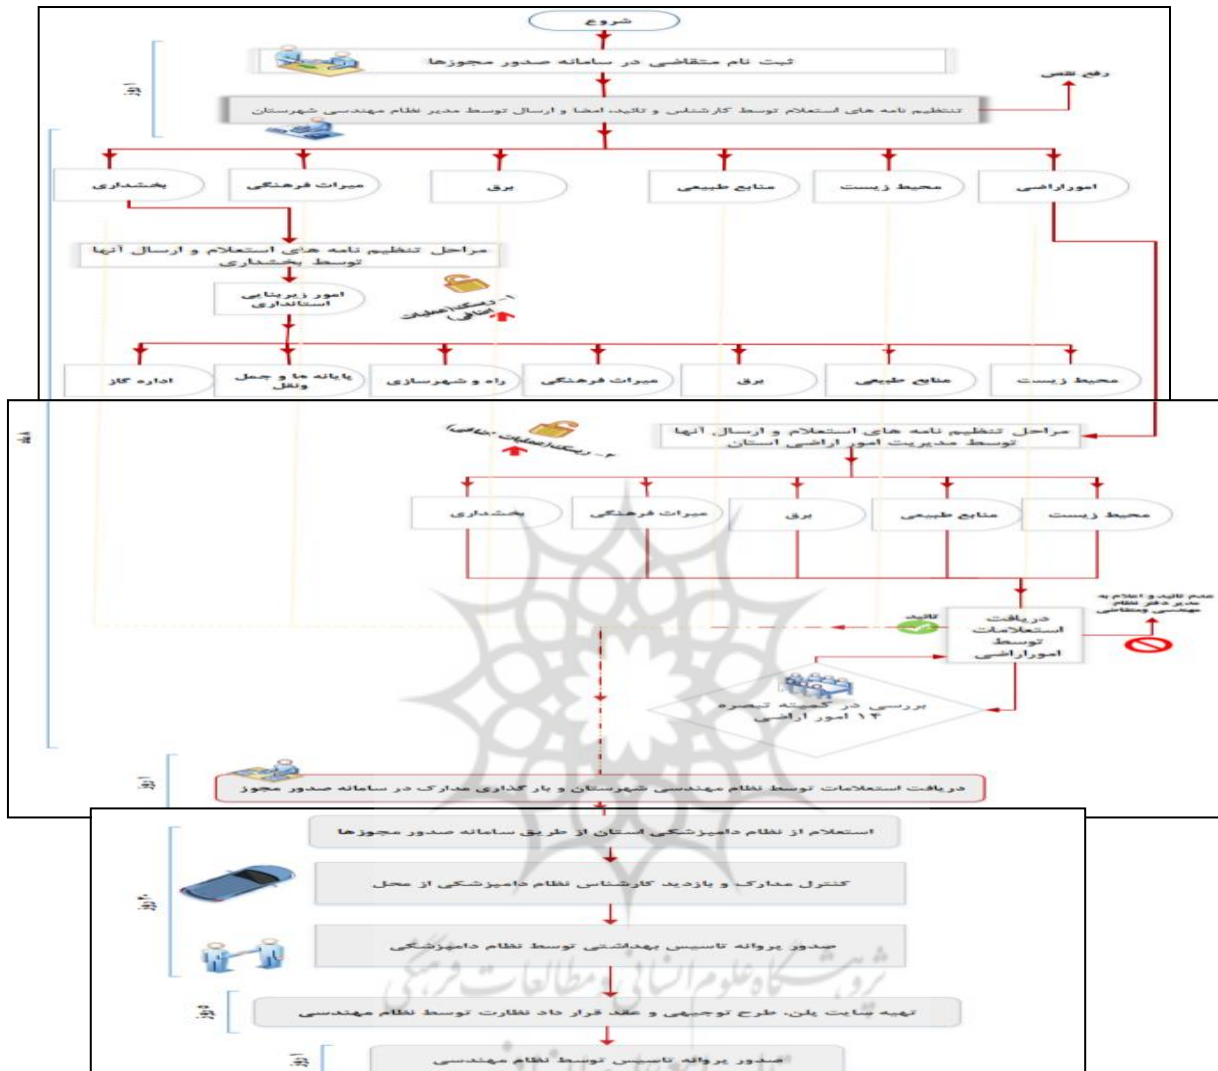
شروع

ثبت نام متقاضی در سامانه صدور مجوزها

رفع نقص

تنظیم نامه های استعلام توسط کارشناس و تائید امضا و ارسال توسط مدیر نظام مهندسی شهرستان

بخشداری

میراث فرهنگی

برق

منابع طبیعی

محیط زیست

اموراراضی

مراحل تنظیم نامه های استعلام و ارسال آنها توسط بخشداری

امور زیربنایی استانداری

۱- دستگاه عملیات ...

اداره گاز

پایانه ها و حمل ونقل

راه و شهرسازی

میراث فرهنگی

برق

منابع طبیعی

محیط زیست

مراحل تنظیم نامه های استعلام و ارسال آنها توسط مدیریت اموراراضی استان

۲- دستگاه عملیات ...

بخشداری

میراث فرهنگی

برق

منابع طبیعی

محیط زیست

عدم تائید و اعلام به مدیر دفتر نظام مهندسی ...

تائید

دریافت استعلامات توسط اموراراضی

بررسی در کمیته تبصره ۱۴ امور اراضی

دریافت استعلامات توسط نظام مهندسی شهرستان و بار گذاری مدارک در سامانه صدور مجوز

استعلام از نظام دامپزشکی استان از طریق سامانه صدور مجوزها

کنترل مدارک و بازدید کارشناس نظام دامپزشکی از محل

صدور پروانه تاسیس بهداشتی توسط نظام دامپزشکی

تهیه سایت پلن، طرح توجیهی و عقد قرار داد نظارت توسط نظام مهندسی

صدور پروانه تاسیس توسط نظام مهندسی

پرتال جامع علوم انسانی
پژوهشگاه علوم انسانی و مطالعات فرهنگی